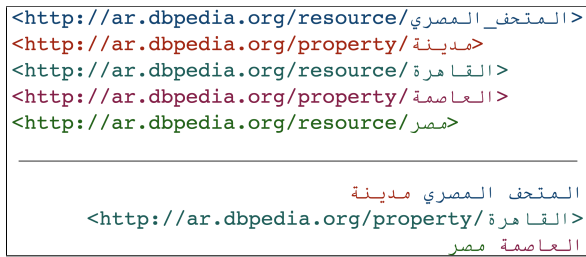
<http://ar.dbpedia.org/resource/المتحف_المصري>
<http://ar.dbpedia.org/property/مدينة>
<http://ar.dbpedia.org/resource/القاهرة>
<http://ar.dbpedia.org/property/العاصمة>
<http://ar.dbpedia.org/resource/مصر>

المتحف المصري مدينة
<http://ar.dbpedia.org/property/القاهرة>
العاصمة مصر